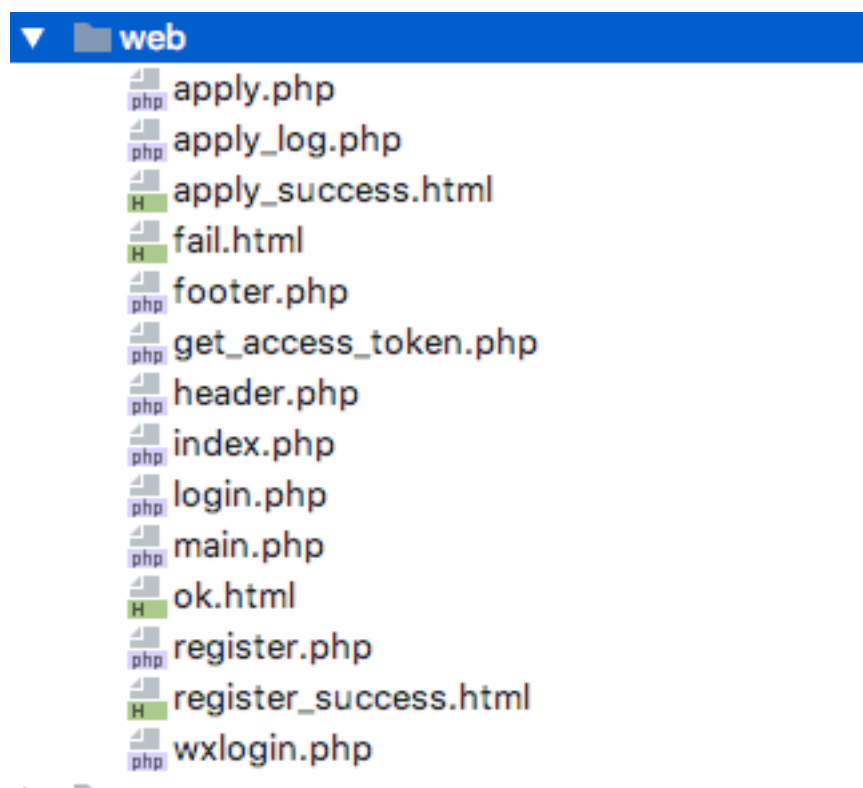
web
php apply.php
php apply_log.php
H apply_success.html
H fail.html
php footer.php
php get_access_token.php
php header.php
php index.php
php login.php
php main.php
H ok.html
php register.php
H register_success.html
php wxlogin.php